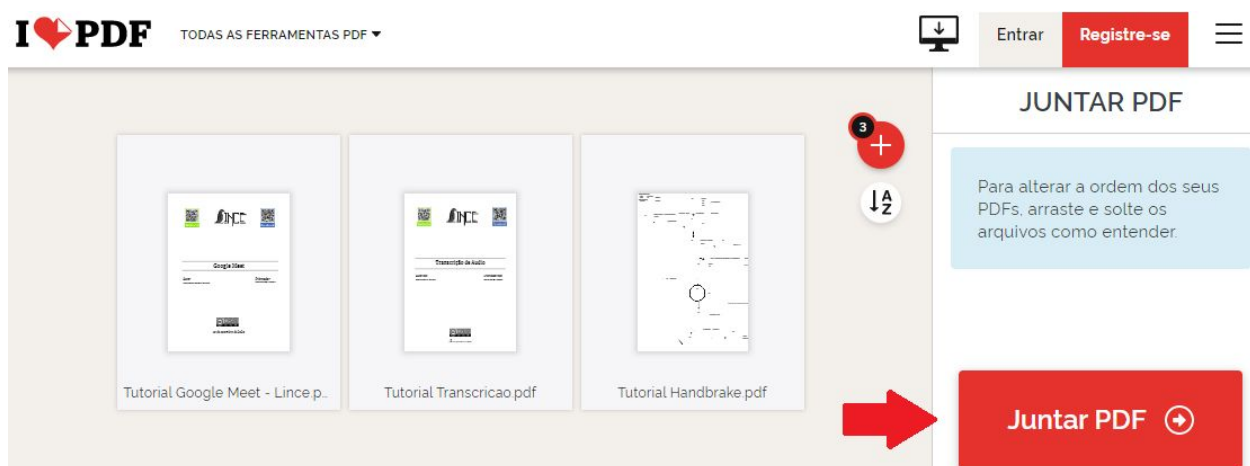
I ❤ PDF TODAS AS FERRAMENTAS PDF ▾

Entrar Registre-se

JUNTAR PDF

3

Para alterar a ordem dos seus PDFs, arraste e solte os arquivos como entender.

LINCE

Google Meet

LINCE

Transcrição de Áudio

Tutorial Google Meet - Lince.p...

Tutorial Transcricao.pdf

Tutorial Handbrake.pdf

Juntar PDF